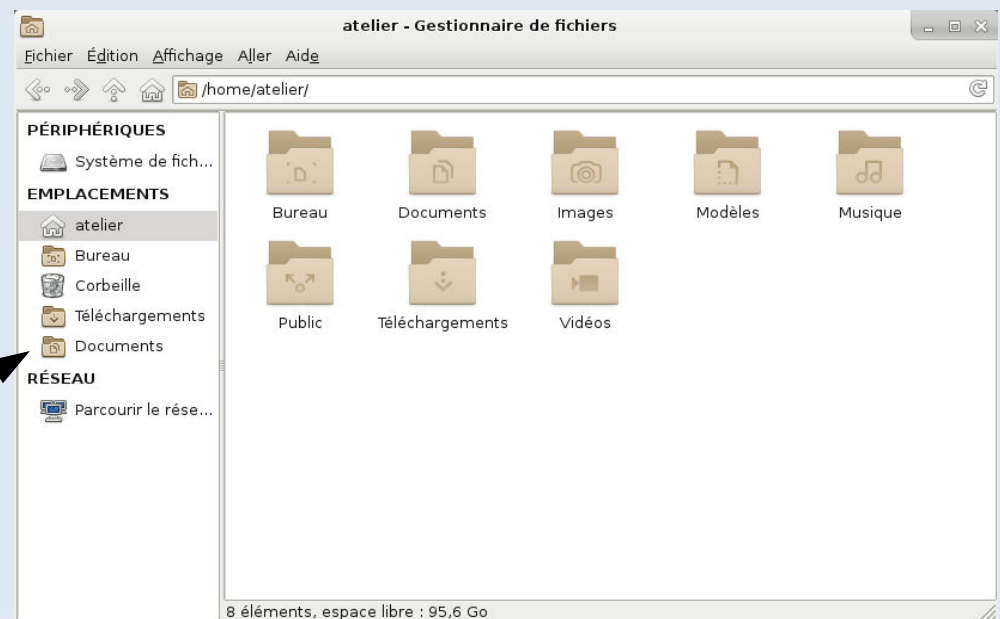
atelier - Gestionnaire de fichiers

Fichier Édition Affichage Aller Aide

/home/atelier/

PÉRIPHÉRIQUES
Système de fich...
EMPLACEMENTS
atelier
Bureau
Corbeille
Téléchargements
Documents
RÉSEAU
Parcourir le rése...

Bureau
Documents
Images
Modèles
Musique
Public
Téléchargements
Vidéos

8 éléments, espace libre : 95,6 Go